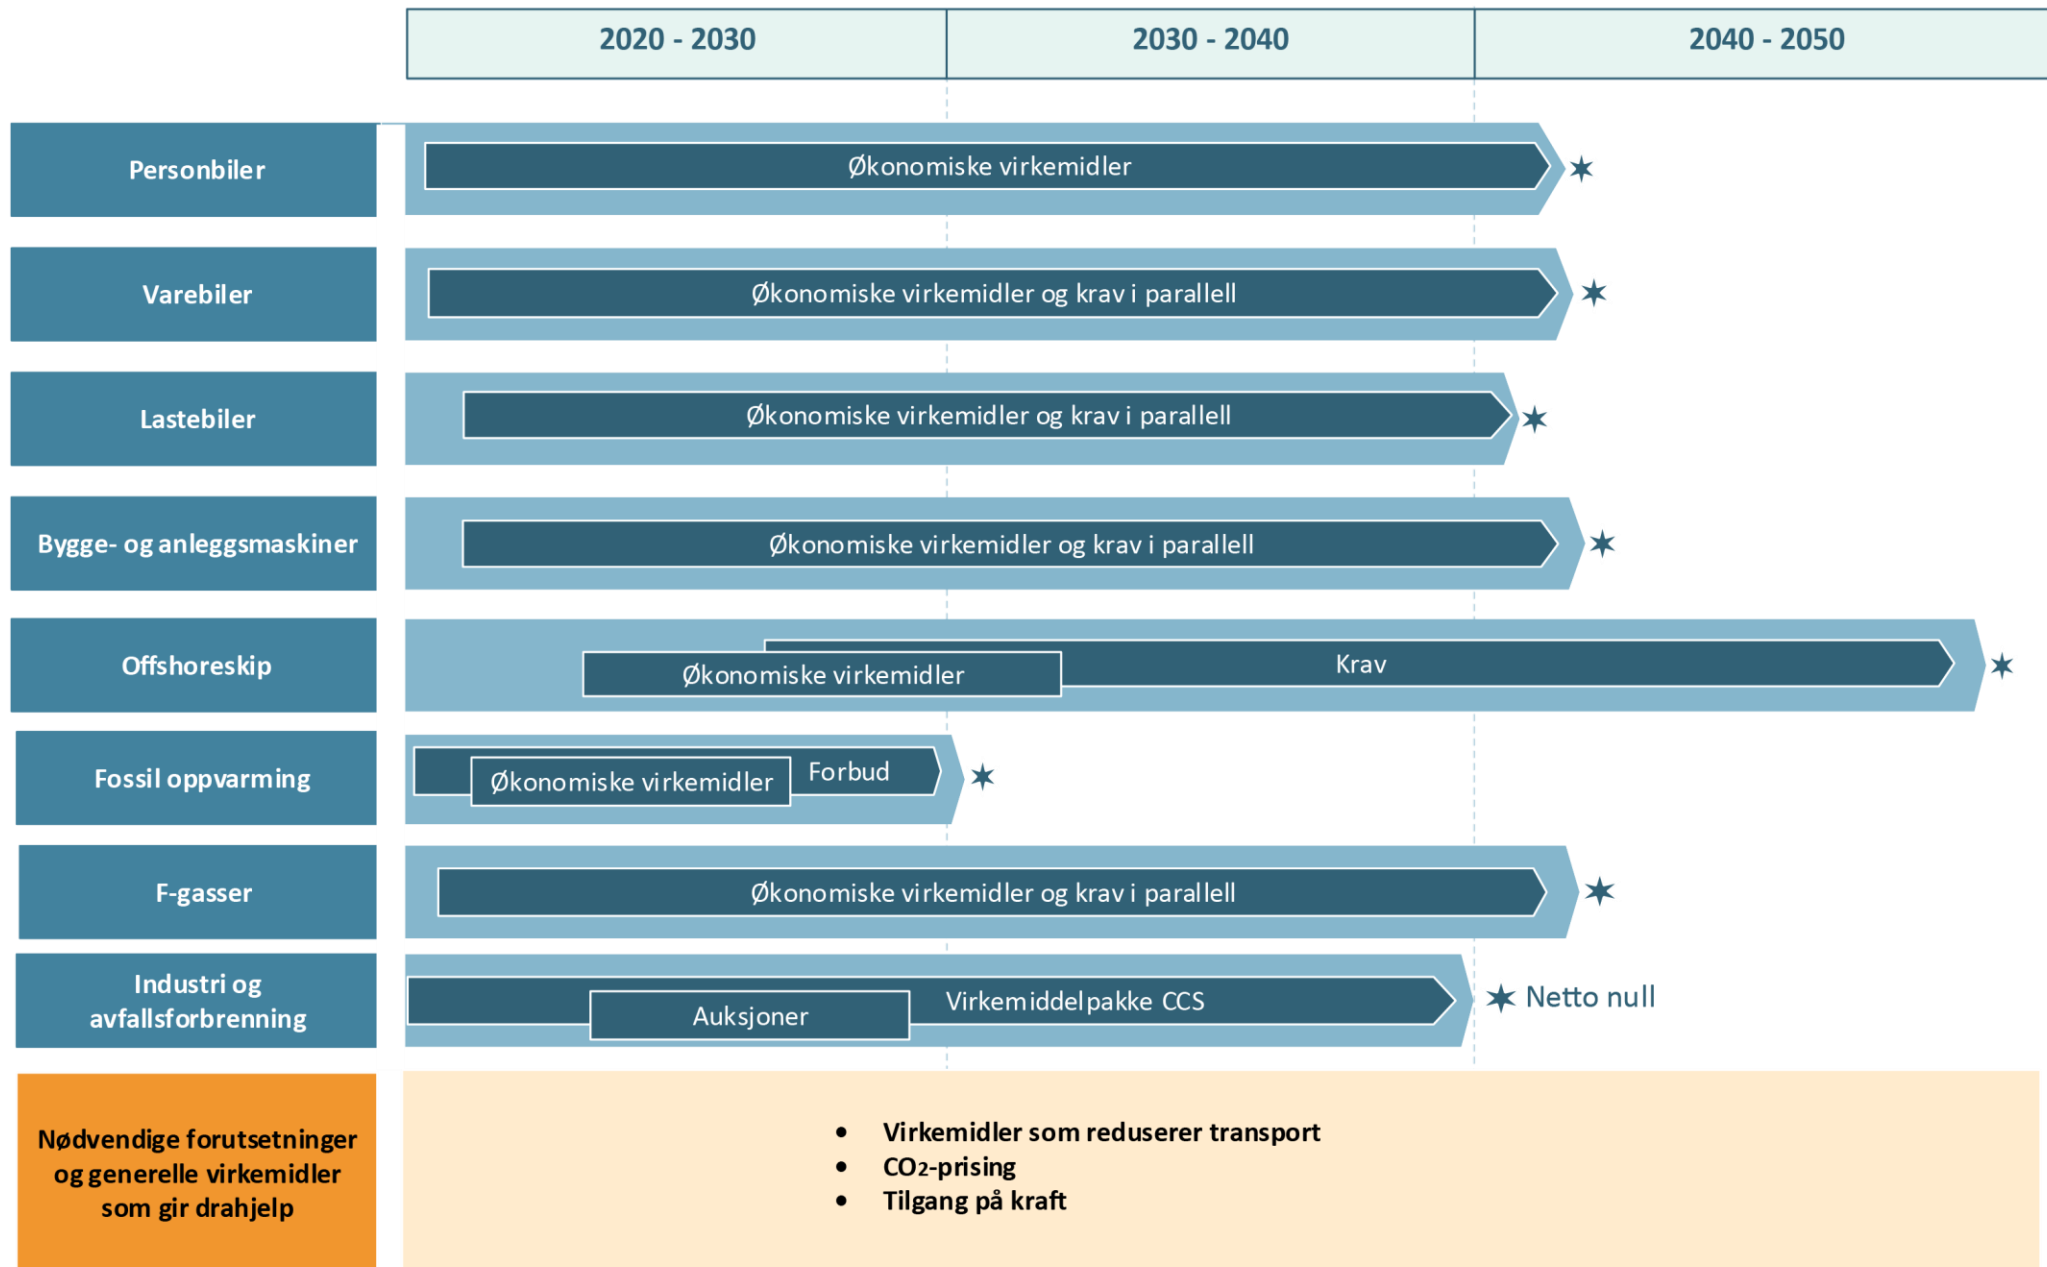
| 2020 - 2030 | 2030 - 2040 | 2040 - 2050 |
|---|---|---|

Personbiler
Økonomiske virkemidler

Varebiler
Økonomiske virkemidler og krav i parallell

Lastebiler
Økonomiske virkemidler og krav i parallell

Bygge- og anleggsmaskiner
Økonomiske virkemidler og krav i parallell

Offshoreskip
Krav
Økonomiske virkemidler

Fossil oppvarming
Forbud
Økonomiske virkemidler

F-gasser
Økonomiske virkemidler og krav i parallell

Industri og avfallsforbrenning
Virkemiddelpakke CCS
Auksjoner

✶ Netto null

Nødvendige forutsetninger og generelle virkemidler som gir drahjelp

- Virkemidler som reduserer transport
- $CO_2$-prising
- Tilgang på kraft